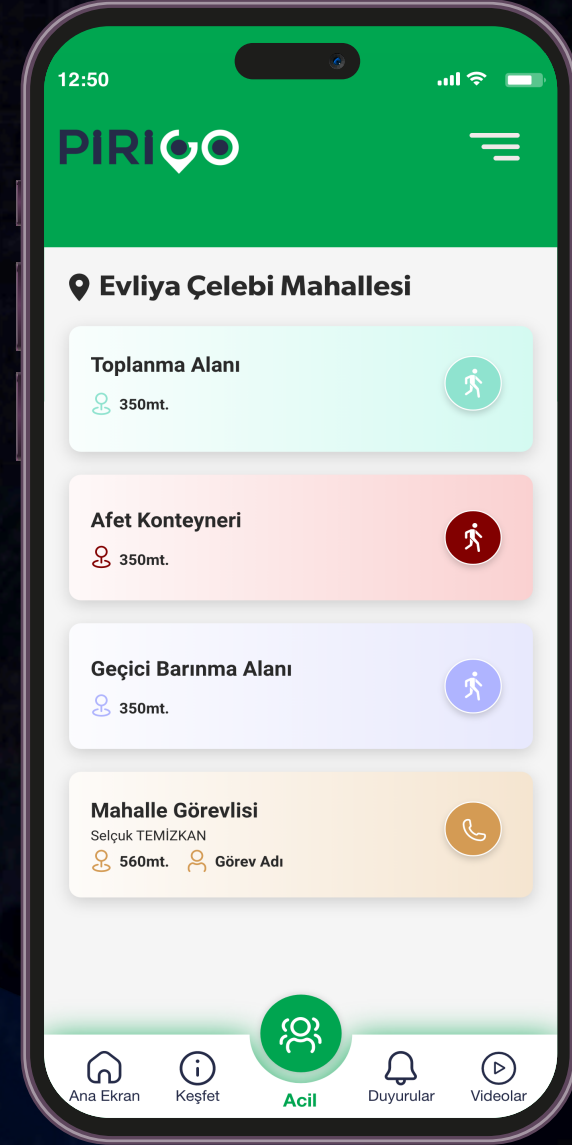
12:50

PIRIGO

Evliya Çelebi Mahallesi

Toplanma Alanı
350mt.

Afet Konteyneri
350mt.

Geçici Barınma Alanı
350mt.

Mahalle Görevlisi
Selçuk TEMİZKAN
560mt. Görev Adı

Ana Ekran
Keşfet
Acil
Duyurular
Videolar